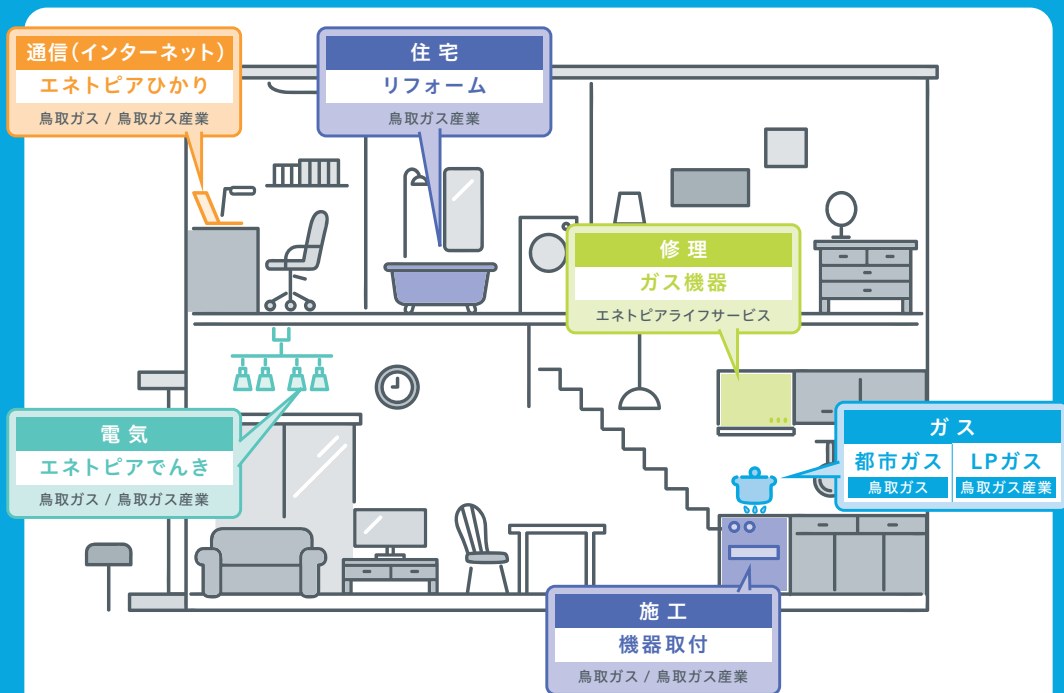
通信(インターネット)
エネトピアひかり
鳥取ガス / 鳥取ガス産業

住宅
リフォーム
鳥取ガス産業

修理
ガス機器
エネトピアライフサービス

電気
エネトピアでんき
鳥取ガス / 鳥取ガス産業

ガス
都市ガス
鳥取ガス
LPガス
鳥取ガス産業

施工
機器取付
鳥取ガス / 鳥取ガス産業